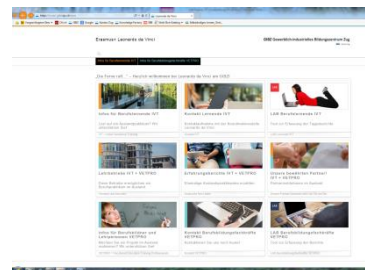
Erasmus+ Leonardo da Vinci

GIBZ Gewerblich-industrielles Bildungszentrum Zug

Info für Berufslernende IVT

Kontakt Leonardo IVT

LAB Berufslernende IVT

Lehrbetriebe IVT + VETPRO

Erfahrungsberichte IVT + VETPRO

Unsere bewährten Partner IVT + VETPRO

Info für Berufsbildner und Lehrpersonen VETPRO

Kontakt Berufsbildungsfachleute VETPRO

LAB Berufsbildungsfachleute VETPRO

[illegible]